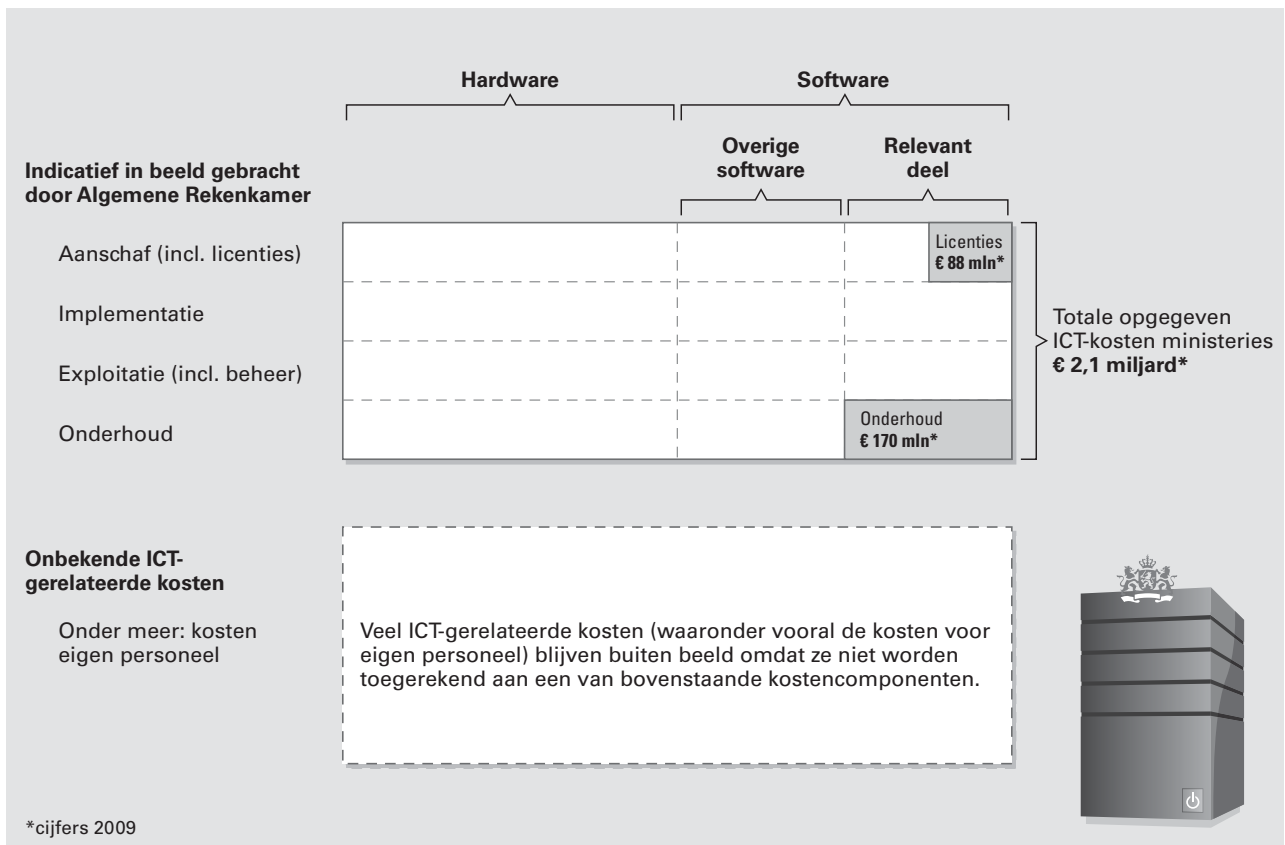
Hardware

Software

Overige software

Relevant deel

Indicatief in beeld gebracht door Algemene Rekenkamer

Aanschaf (incl. licenties)

Implementatie

Exploitatie (incl. beheer)

Onderhoud

Licenties
€ 88 mln*

Onderhoud
€ 170 mln*

Totale opgegeven ICT-kosten ministeries
€ 2,1 miljard*

Onbekende ICT-gerelateerde kosten

Onder meer: kosten eigen personeel

Veel ICT-gerelateerde kosten (waaronder vooral de kosten voor eigen personeel) blijven buiten beeld omdat ze niet worden toegerekend aan een van bovenstaande kostencomponenten.

*cijfers 2009